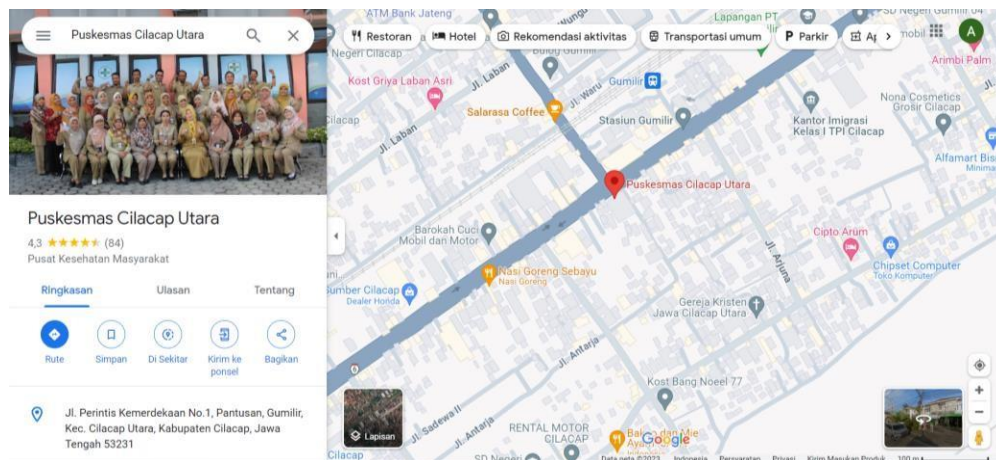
Puskesmas Cilacap Utara

Puskesmas Cilacap Utara
4,3 ★★★★★ (84)
Pusat Kesehatan Masyarakat

Ringkasan
Ulasan
Tentang

Rute
Simpan
Di Sekitar
Kirim ke ponsel
Bagikan

Jl. Perintis Kemerdekaan No.1, Pantusan, Gumilir, Kec. Cilacap Utara, Kabupaten Cilacap, Jawa Tengah 53231

Restoran
Hotel
Rekomendasi aktivitas
Transportasi umum
Parkir
A

ATM Bank Jateng
Lapangan PT
SD Negeri Gumilir 04
Negeri Cilacap
Arimbi Palm
Kost Griya Laban Asri
Jl. Laban
Gumilir
Jl. Waru
Salarasa Coffee
Stasiun Gumilir
Nona Cosmetics Grosir Cilacap
Kantor Imigrasi Kelas I TPI Cilacap
Cilacap
Jl. Laban
Alfamart Bis Minimar
Puskesmas Cilacap Utara
Barokah Cuci Mobil dan Motor
Cipto Arum
Chipset Computer Toko Komputer
Jl. Arjuna
Nasi Goreng Sebayu Nasi Goreng
Sumber Cilacap Dealer Honda
Gereja Kristen Jawa Cilacap Utara
Jl. Antarja
Kost Bang Noeel 77
Lapisan
Jl. Sadewa II
Jl. Antarja
RENTAL MOTOR CILACAP
Google
Cilacap
Data peta ©2023 Indonesia Persyaratan Privasi Kirim Masukan Produk 100 m